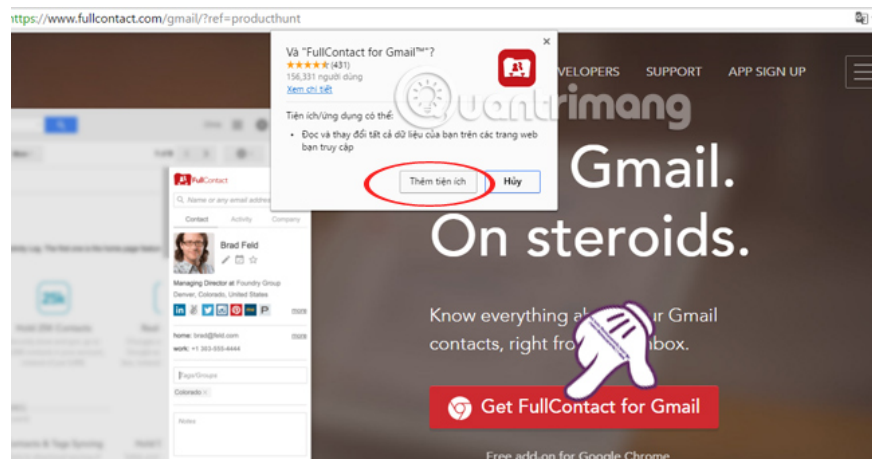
https://www.fullcontact.com/gmail/?ref=producthunt

Và "FullContact for Gmail™"?
★★★★★ (431)
156,331 người dùng
Xem chi tiết

Tiện ích/ứng dụng có thể:
• Đọc và thay đổi tất cả dữ liệu của bạn trên các trang web bạn truy cập

Thêm tiện ích
Hủy

VELOPERS SUPPORT APP SIGN UP

quantrimang

Gmail.
On steroids.

Know everything ab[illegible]ur Gmail contacts, right fro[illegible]nbox.

Get FullContact for Gmail

Free add-on for Google Chrome

FullContact
Name or any email address
Contact Activity Company
Brad Feld
Managing Director at Foundry Group
Denver, Colorado, United States
more
home: brad@feld.com
work: +1 303-555-4444
Tags/Groups
Colorado ×
Notes
25k
Hold 25K Contacts
Contacts & Tags Syncing